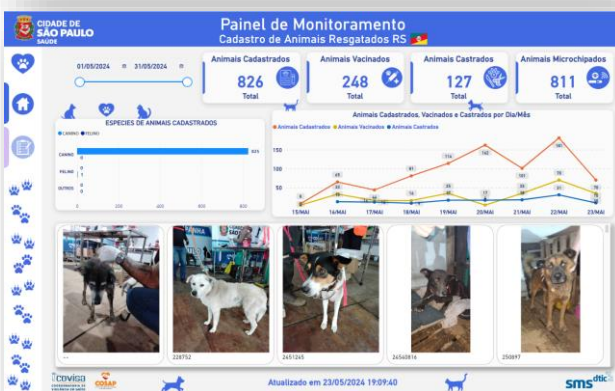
CIDADE DE SÃO PAULO SAÚDE

Painel de Monitoramento
Cadastro de Animais Resgatados RS

01/05/2024 31/05/2024

Animais Cadastrados 826 Total

Animais Vacinados 248 Total

Animais Castrados 127 Total

Animais Microchipados 811 Total

ESPÉCIES DE ANIMAIS CADASTRADOS
CANINO FELINO

CANINO 825
FELINO 1
OUTROS 0

0 200 400 600 800

Animais Cadastrados, Vacinados e Castrados por Dia/Mês
Animais Cadastrados Animais Vacinados Animais Castrados

150 100 50 0

15/MAI 16/MAI 17/MAI 18/MAI 19/MAI 20/MAI 21/MAI 22/MAI 23/MAI

228752 2651245 26540816 250897

covisa COSAP

Atualizado em 23/05/2024 19:09:40

sms